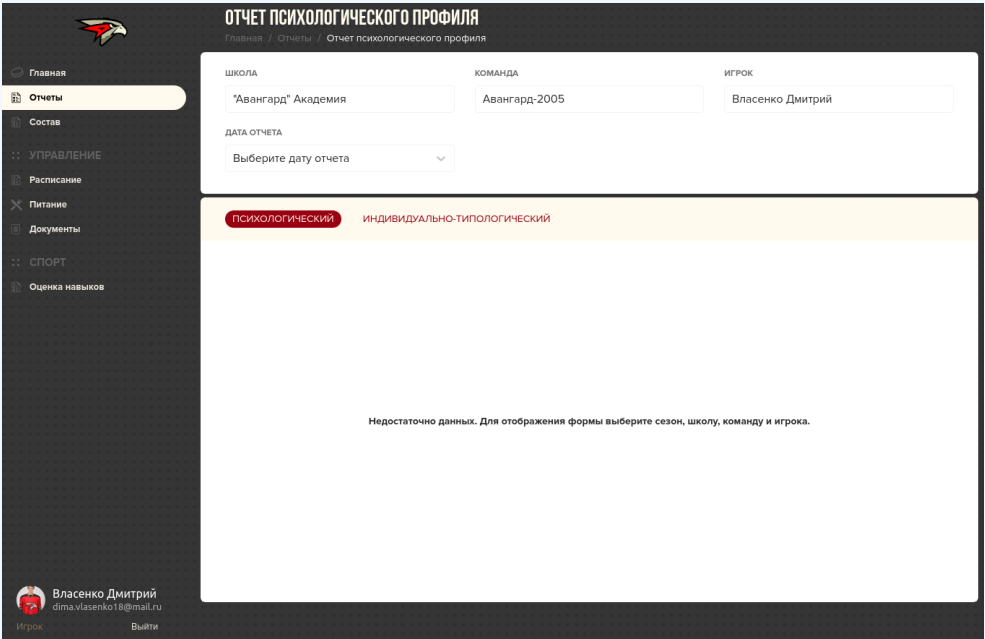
ОТЧЕТ ПСИХОЛОГИЧЕСКОГО ПРОФИЛЯ
Главная / Отчеты / Отчет психологического профиля

Главная
Отчеты
Состав
УПРАВЛЕНИЕ
Расписание
Питание
Документы
СПОРТ
Оценка навыков

ШКОЛА
"Авангард" Академия
КОМАНДА
Авангард-2005
ИГРОК
Власенко Дмитрий
ДАТА ОТЧЕТА
Выберите дату отчета

ПСИХОЛОГИЧЕСКИЙ
ИНДИВИДУАЛЬНО-ТИПОЛОГИЧЕСКИЙ

Недостаточно данных. Для отображения формы выберите сезон, школу, команду и игрока.

Власенко Дмитрий
dima.vlasenko18@mail.ru
Игрок
Выйти